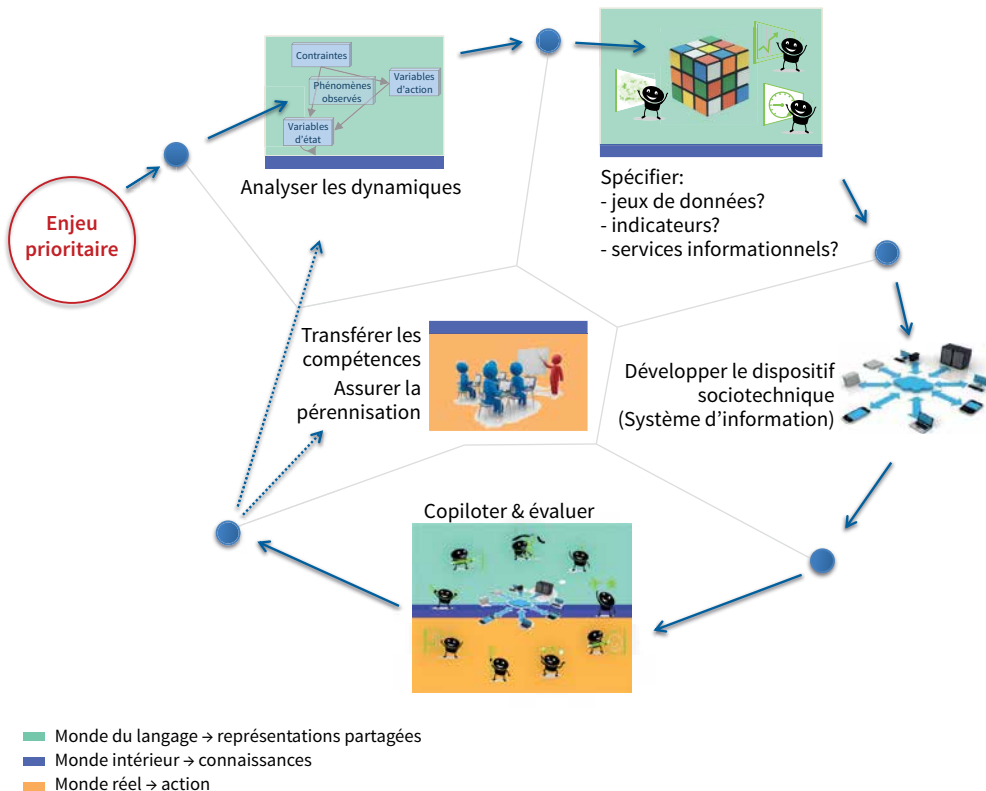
Enjeu prioritaire

Contraintes

Phénomènes observés

Variables d'action

Variables d'état

Analyser les dynamiques

Spécifier:
- jeux de données?
- indicateurs?
- services informationnels?

Développer le dispositif sociotechnique (Système d'information)

Copiloter & évaluer

Transférer les compétences

Assurer la pérennisation

Monde du langage → représentations partagées
Monde intérieur → connaissances
Monde réel → action